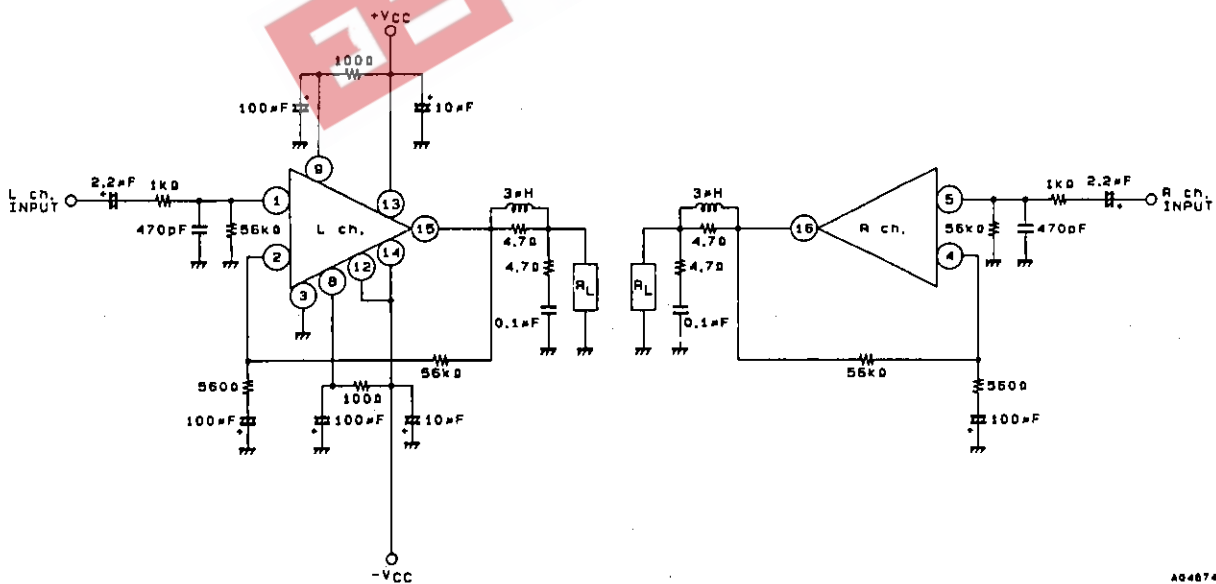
+VCC
100Ω
100µF
10µF
9
L ch. INPUT
2.2µF
1kΩ
1
13
3µH
470pF
56kΩ
L ch.
15
4.7Ω
2
12
14
4.7Ω
3
8
RL
0.1µF
560Ω
56kΩ
100Ω
100µF
100µF
10µF
-VCC
3µH
1kΩ
2.2µF
R ch. INPUT
5
4.7Ω
16
R ch.
56kΩ
470pF
4.7Ω
4
RL
0.1µF
56kΩ
560Ω
100µF
A04674